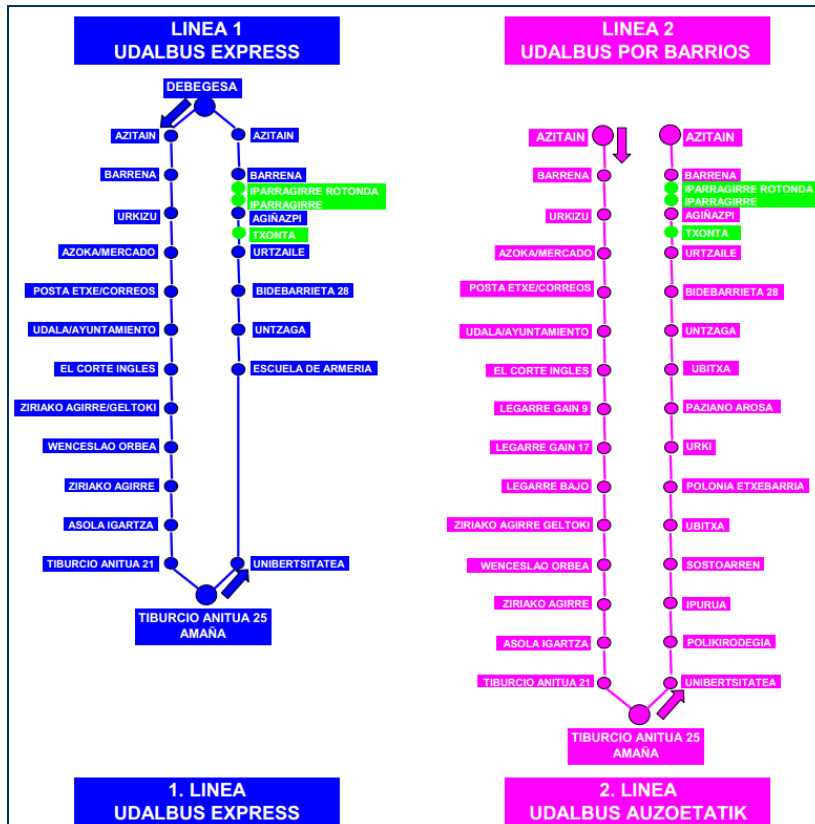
LINEA 1
UDALBUS EXPRESS

DEBEGESA

AZITAIN
BARRENA
URKIZU
AZOKA/MERCADO
POSTA ETXE/CORREOS
UDALA/AYUNTAMIENTO
EL CORTE INGLES
ZIRIAKO AGIRRE/GELTOKI
WENCESLAO ORBEA
ZIRIAKO AGIRRE
ASOLA IGARTZA
TIBURCIO ANITUA 21

AZITAIN
BARRENA
IPARRAGIRRE ROTONDA
IPARRAGIRRE
AGIÑAZPI
TXONTA
URTZAILE
BIDEBARRIETA 28
UNTZAGA
ESCUELA DE ARMERIA
UNIBERTSITATEA

TIBURCIO ANITUA 25
AMAÑA

LINEA 2
UDALBUS POR BARRIOS

AZITAIN
BARRENA
URKIZU
AZOKA/MERCADO
POSTA ETXE/CORREOS
UDALA/AYUNTAMIENTO
EL CORTE INGLES
LEGARRE GAIN 9
LEGARRE GAIN 17
LEGARRE BAJO
ZIRIAKO AGIRRE GELTOKI
WENCESLAO ORBEA
ZIRIAKO AGIRRE
ASOLA IGARTZA
TIBURCIO ANITUA 21

AZITAIN
BARRENA
IPARRAGIRRE ROTONDA
IPARRAGIRRE
AGIÑAZPI
TXONTA
URTZAILE
BIDEBARRIETA 28
UNTZAGA
UBITXA
PAZIANO AROSA
URKI
POLONIA ETXEBARRIA
UBITXA
SOSTOARREN
IPURUA
POLIKIRODEGIA
UNIBERTSITATEA

TIBURCIO ANITUA 25
AMAÑA

1. LINEA
UDALBUS EXPRESS

2. LINEA
UDALBUS AUZOETATIK